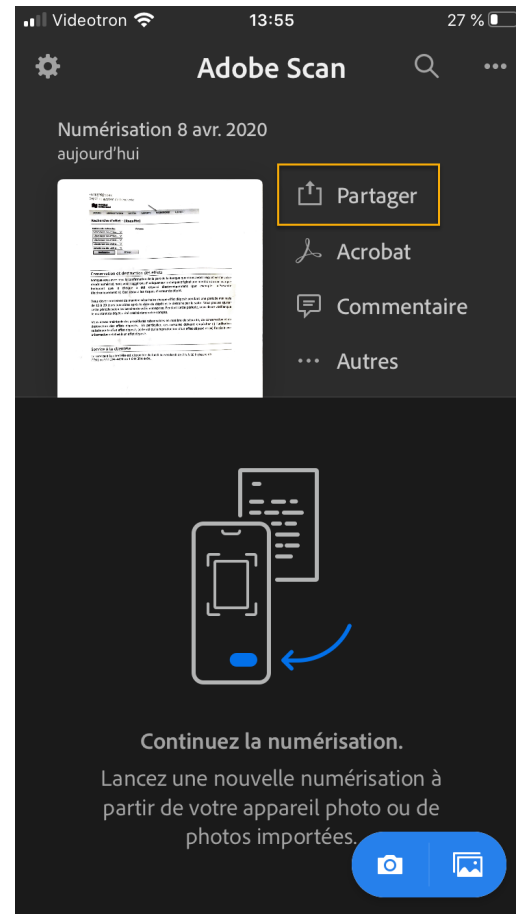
Videotron 13:55 27 %

Adobe Scan

Numérisation 8 avr. 2020
aujourd'hui

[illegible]

Partager
Acrobat
Commentaire
Autres

Continuez la numérisation.
Lancez une nouvelle numérisation à partir de votre appareil photo ou de photos importées.